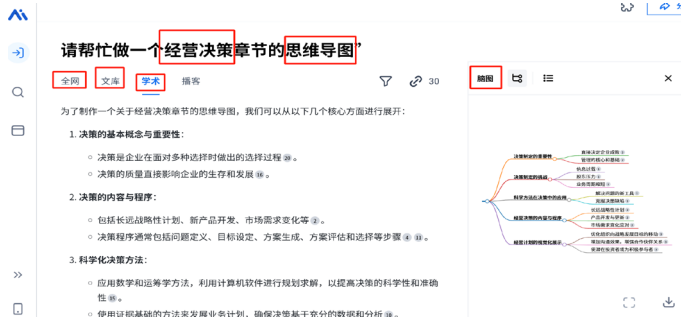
请帮忙做一个经营决策章节的思维导图"

全网　文库　学术　播客

30

为了制作一个关于经营决策章节的思维导图，我们可以从以下几个核心方面进行展开：

1. 决策的基本概念与重要性：

◦ 决策是企业在面对多种选择时做出的选择过程 20。
◦ 决策的质量直接影响企业的生存和发展 16。

2. 决策的内容与程序：

◦ 包括长远战略性计划、新产品开发、市场需求变化等 2。
◦ 决策程序通常包括问题定义、目标设定、方案生成、方案评估和选择等步骤 4 11。

3. 科学化决策方法：

◦ 应用数学和运筹学方法，利用计算机软件进行规划求解，以提高决策的科学性和准确性 15。
◦ 使用过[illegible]

脑图

决策的基本概念与重要性
决策制定的流程
科学方法在决策中的应用
经营决策的类型与实施
提高决策质量的方法与策略

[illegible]